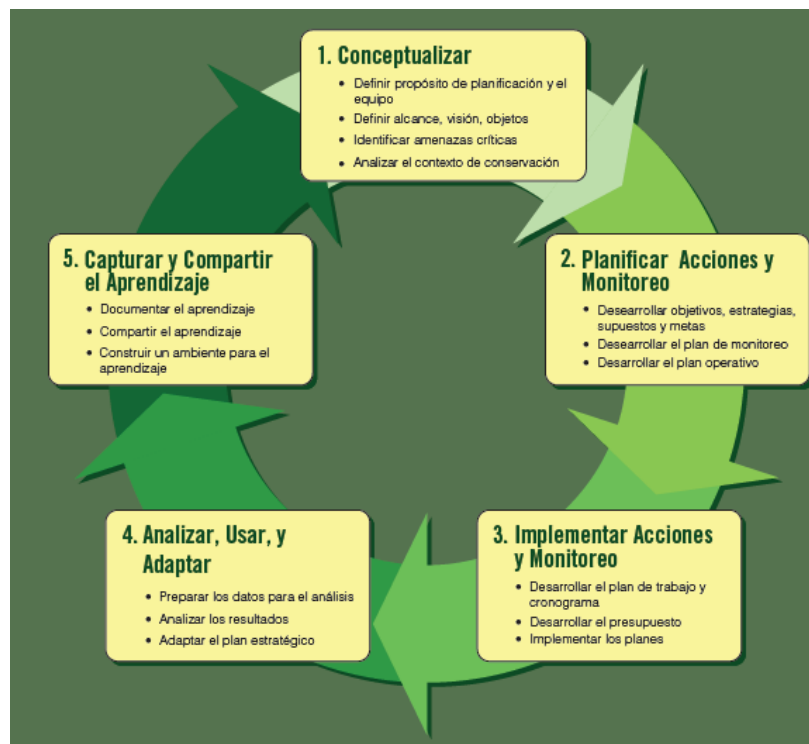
1. Conceptualizar

- Definir propósito de planificación y el equipo
- Definir alcance, visión, objetos
- Identificar amenazas críticas
- Analizar el contexto de conservación

2. Planificar Acciones y Monitoreo

- Desearrollar objetivos, estrategias, supuestos y metas
- Desearrollar el plan de monitoreo
- Desarrollar el plan operativo

3. Implementar Acciones y Monitoreo

- Desarrollar el plan de trabajo y cronograma
- Desarrollar el presupuesto
- Implementar los planes

4. Analizar, Usar, y Adaptar

- Preparar los datos para el análisis
- Analizar los resultados
- Adaptar el plan estratégico

5. Capturar y Compartir el Aprendizaje

- Documentar el aprendizaje
- Compartir el aprendizaje
- Construir un ambiente para el aprendizaje